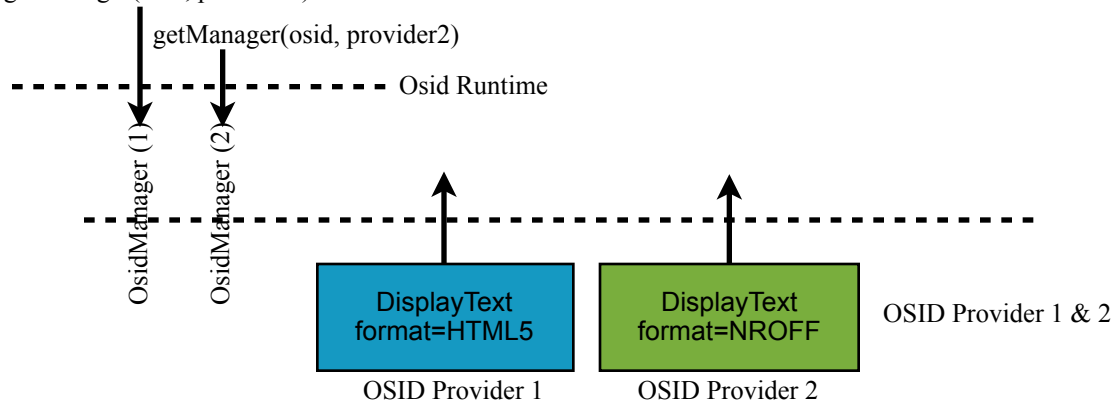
getManager([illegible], provider1)
getManager(osid, provider2)

Osid Runtime

OsidManager (1)
OsidManager (2)

DisplayText
format=HTML5

DisplayText
format=NROFF

OSID Provider 1 & 2

OSID Provider 1
OSID Provider 2